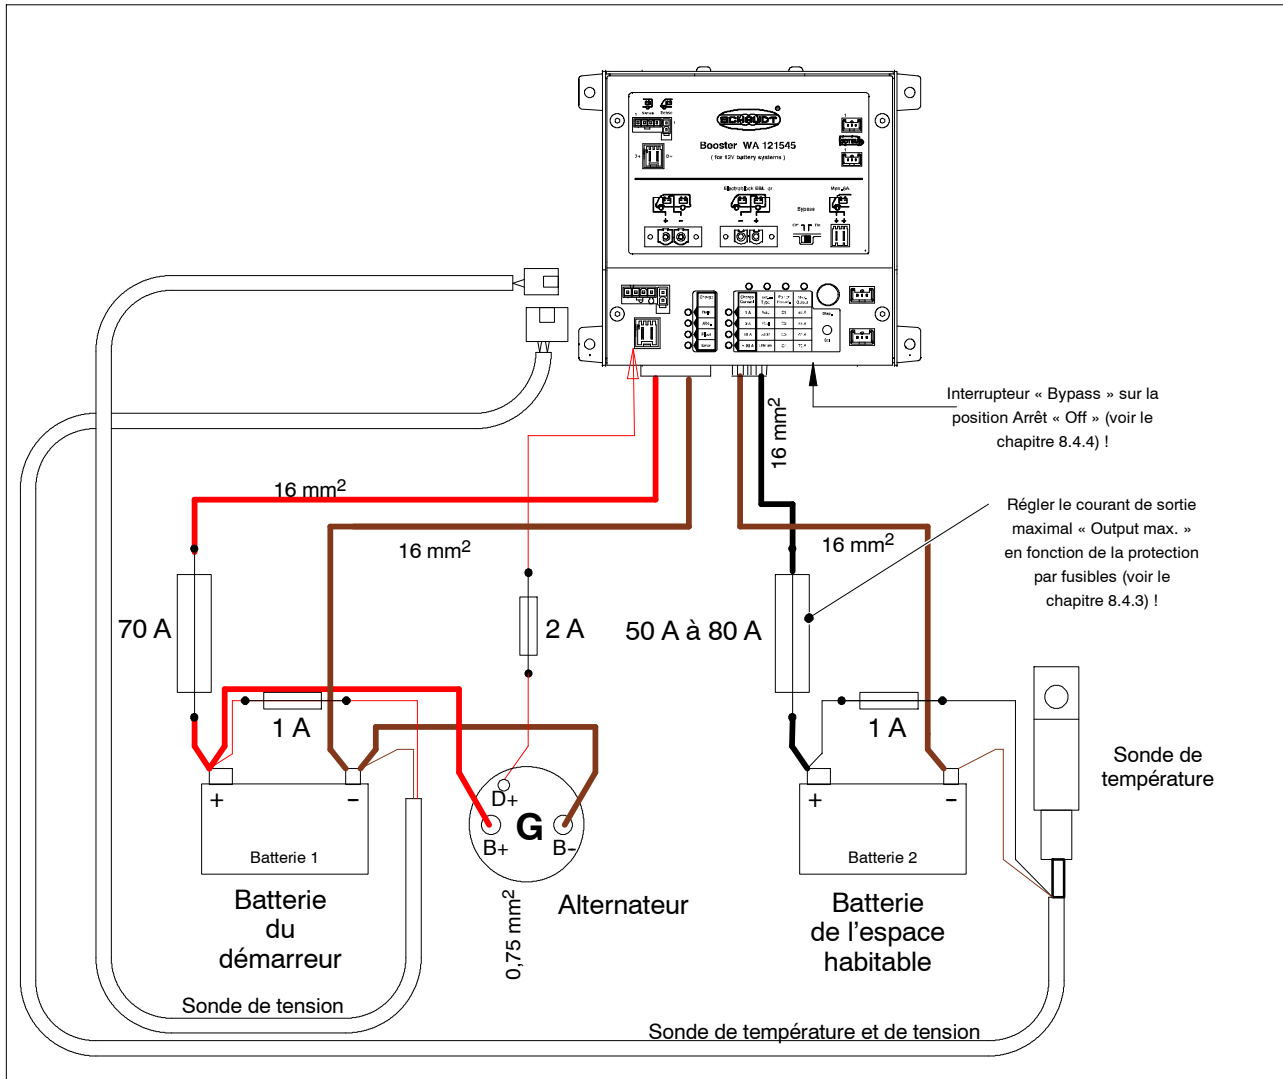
SCHAUDT
Booster WA 121545
( for 12V battery systems )
Bypass

Interrupteur « Bypass » sur la position Arrêt « Off » (voir le chapitre 8.4.4) !

16 mm$^2$

16 mm$^2$

16 mm$^2$

16 mm$^2$

Régler le courant de sortie maximal « Output max. » en fonction de la protection par fusibles (voir le chapitre 8.4.3) !

70 A

2 A

50 A à 80 A

1 A

1 A

Sonde de température

+ -
Batterie 1

D+
G
B+ B-

+ -
Batterie 2

Batterie du démarreur

0,75 mm$^2$

Alternateur

Batterie de l'espace habitable

Sonde de tension

Sonde de température et de tension